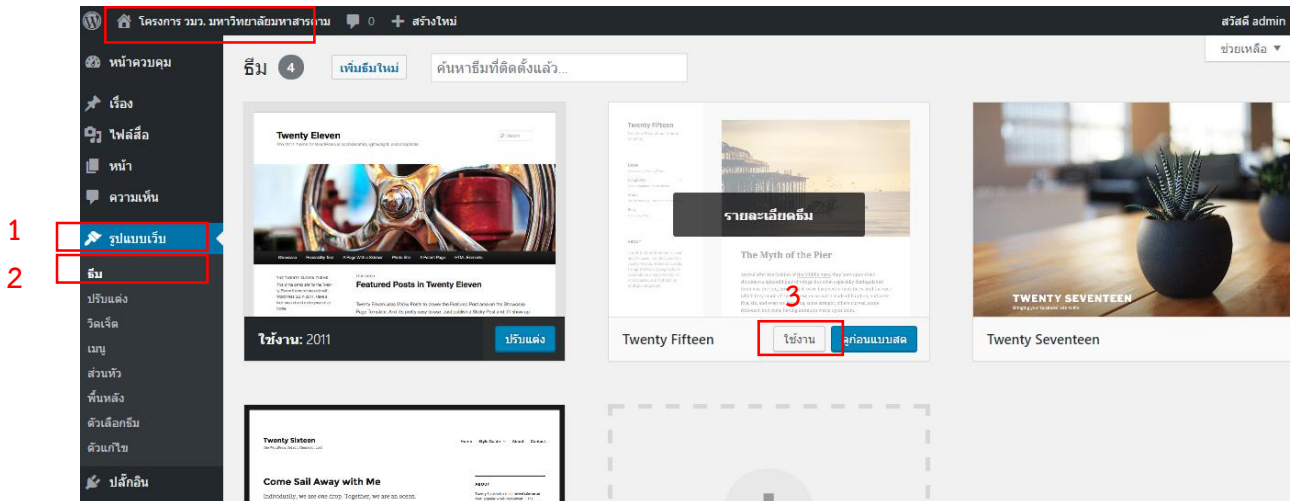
โครงการ วมว. มหาวิทยาลัยมหาสารคาม 0 สร้างใหม่ สวัสดี admin

ช่วยเหลือ ▼

หน้าควบคุม
เรื่อง
ไฟล์สื่อ
หน้า
ความเห็น
1
รูปแบบเว็บ
2
ธีม
ปรับแต่ง
วิดเจ็ต
เมนู
ส่วนหัว
พื้นหลัง
ตัวเลือกธีม
ตัวแก้ไข
ปลั๊กอิน

ธีม 4 เพิ่มธีมใหม่ ค้นหาธีมที่ติดตั้งแล้ว...

Twenty Eleven
Featured Posts in Twenty Eleven
ใช้งาน: 2011 ปรับแต่ง

The Myth of the Pier
รายละเอียดธีม
3
Twenty Fifteen ใช้งาน ดูก่อนแบบสด

TWENTY SEVENTEEN
Twenty Seventeen

Twenty Sixteen
Come Sail Away with Me
Individually, we are one drop. Together, we are an ocean.